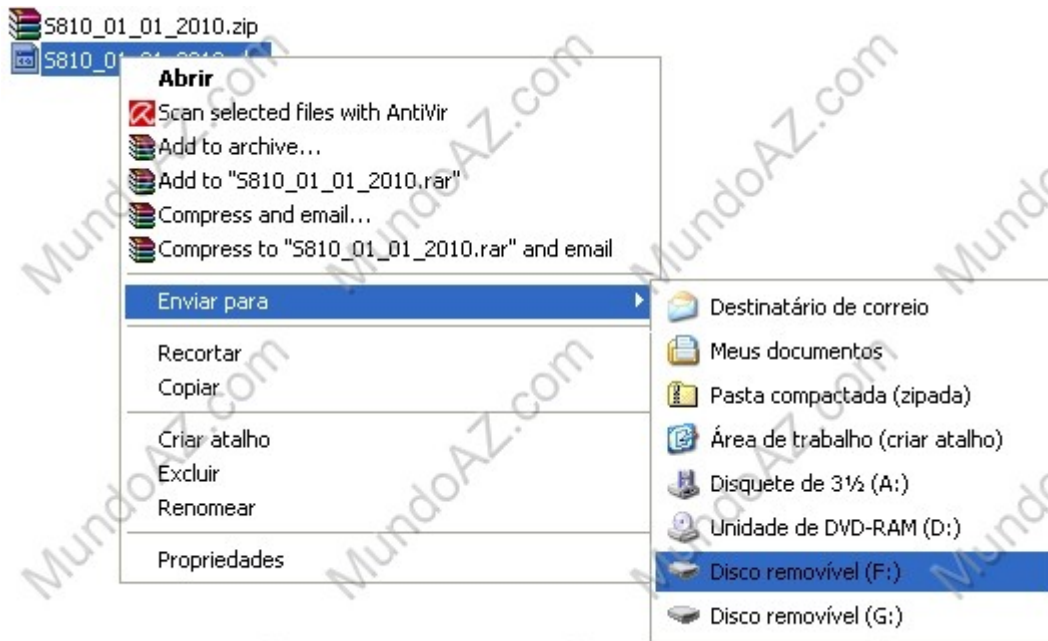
S810_01_01_2010.zip
S810_0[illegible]

Abrir
Scan selected files with AntiVir
Add to archive...
Add to "S810_01_01_2010.rar"
Compress and email...
Compress to "S810_01_01_2010.rar" and email
Enviar para
Recortar
Copiar
Criar atalho
Excluir
Renomear
Propriedades

Destinatário de correio
Meus documentos
Pasta compactada (zipada)
Área de trabalho (criar atalho)
Disquete de 3½ (A:)
Unidade de DVD-RAM (D:)
Disco removível (F:)
Disco removível (G:)

MundoAZ.com
MundoAZ.com
MundoAZ.com
MundoAZ.com
MundoAZ.com
MundoAZ.com
MundoAZ.com
MundoAZ.com
MundoAZ.com